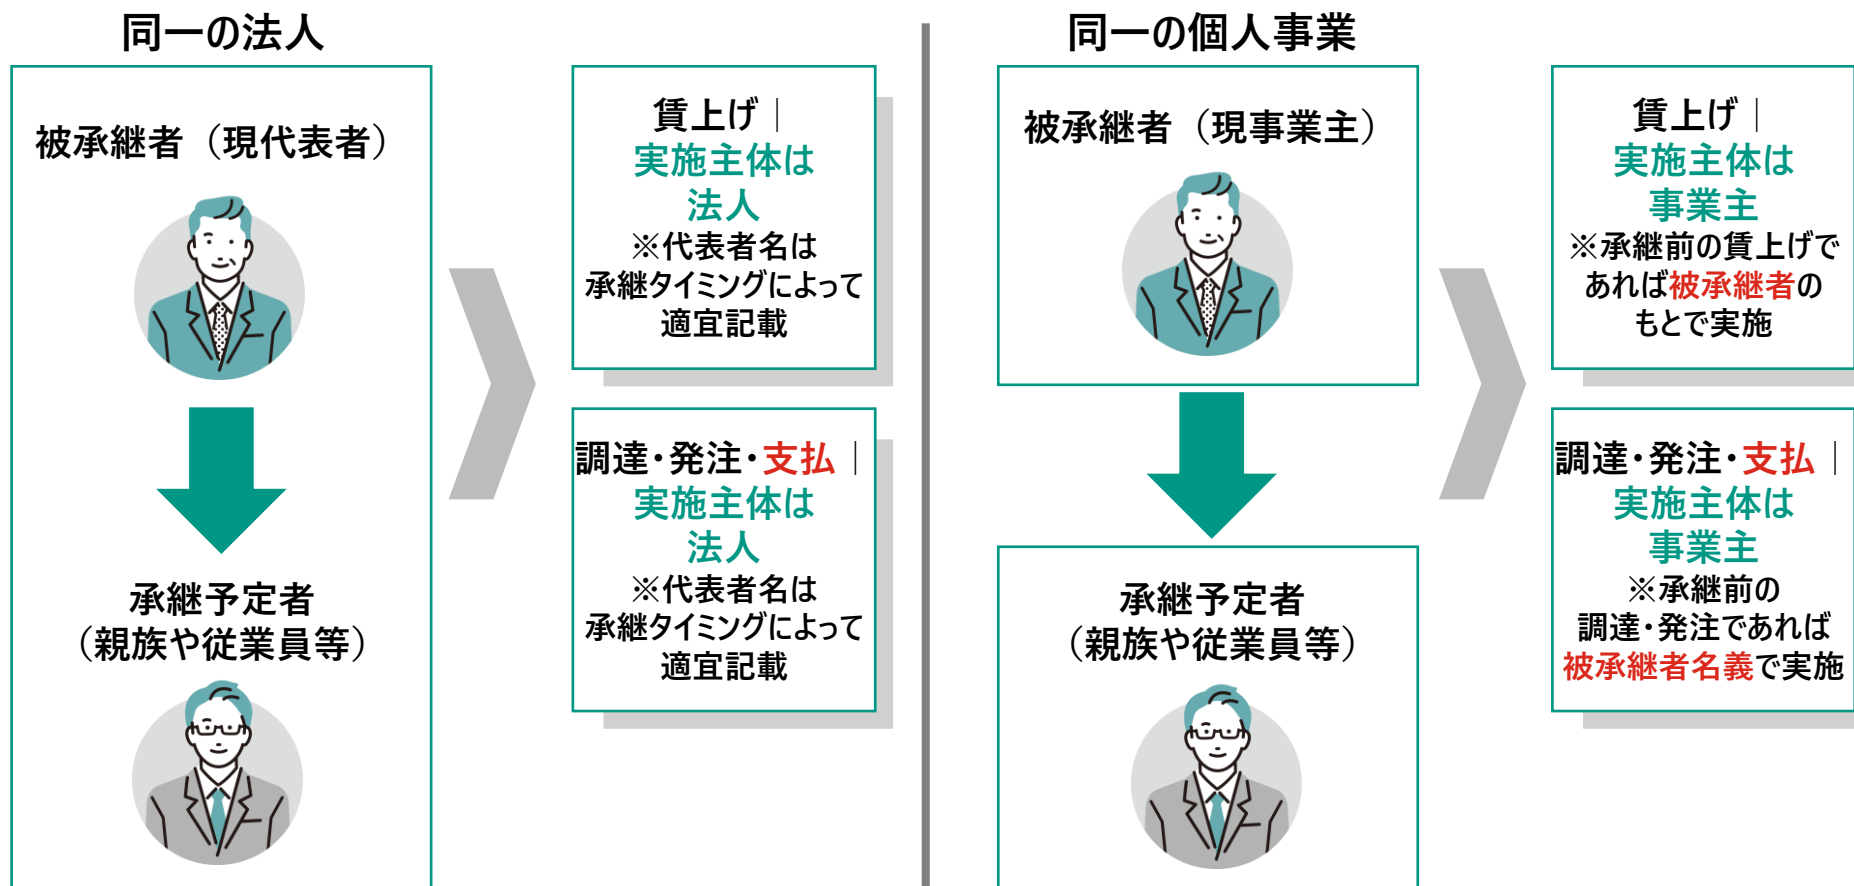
同一の法人

被承継者（現代表者）

承継予定者（親族や従業員等）

賃上げ｜
実施主体は
法人
※代表者名は
承継タイミングによって
適宜記載

調達・発注・支払｜
実施主体は
法人
※代表者名は
承継タイミングによって
適宜記載

同一の個人事業

被承継者（現事業主）

承継予定者（親族や従業員等）

賃上げ｜
実施主体は
事業主
※承継前の賃上げで
あれば被承継者の
もとで実施

調達・発注・支払｜
実施主体は
事業主
※承継前の
調達・発注であれば
被承継者名義で実施